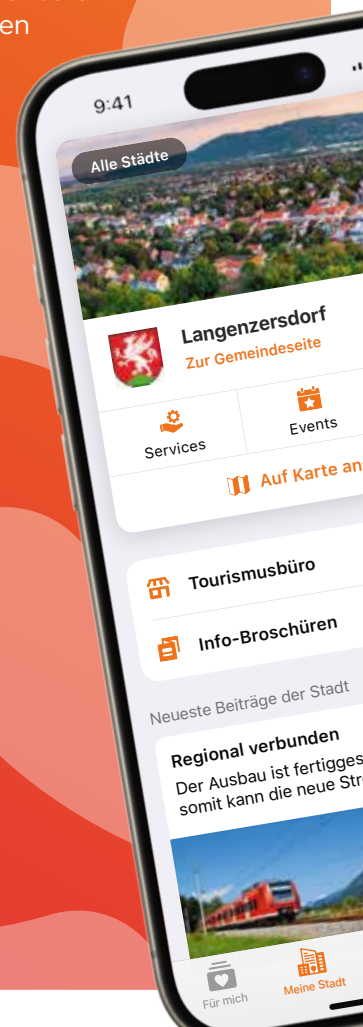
en

9:41

Alle Städte

Langenzersdorf
Zur Gemeindeseite

Services
Events

Auf Karte an

Tourismusbüro

Info-Broschüren

Neueste Beiträge der Stadt

Regional verbunden
Der Ausbau ist fertigges
somit kann die neue Str

Für mich
Meine Stadt